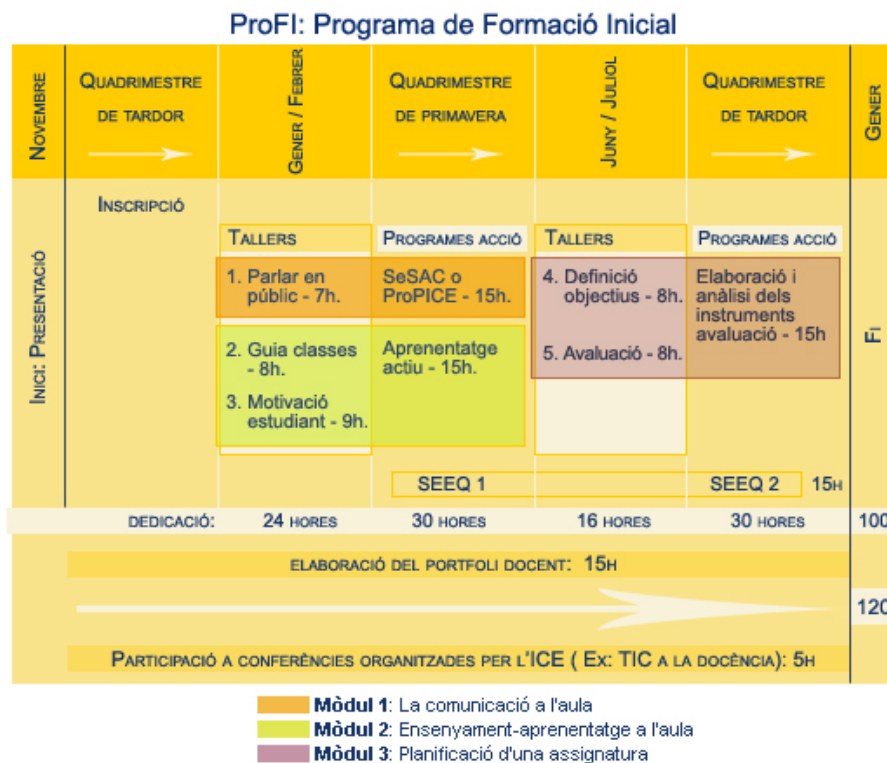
ProFI: Programa de Formació Inicial

| Novembre | Quadrimestre de tardor | Gener / Febrer | Quadrimestre de primavera | Juny / Juliol | Quadrimestre de tardor | Gener |
|---|---|---|---|---|---|---|

Inici: Presentació

Inscripció

| Tallers | Programes acció | Tallers | Programes acció |
|---|---|---|---|
| 1. Parlar en públic - 7h. | SeSAC o ProPICE - 15h. | 4. Definició objectius - 8h. | Elaboració i anàlisi dels instruments avaluació - 15h |
| 2. Guia classes - 8h. | Aprenentatge actiu - 15h. | 5. Avaluació - 8h. | |
| 3. Motivació estudiant - 9h. | | | |

Fi

SEEQ 1 SEEQ 2 15h

| dedicació: | 24 hores | 30 hores | 16 hores | 30 hores | 100 |
|---|---|---|---|---|---|

elaboració del portfoli docent: 15h

120

Participació a conferències organitzades per l'ICE ( Ex: TIC a la docència): 5h

Mòdul 1: La comunicació a l'aula
Mòdul 2: Ensenyament-aprenentatge a l'aula
Mòdul 3: Planificació d'una assignatura